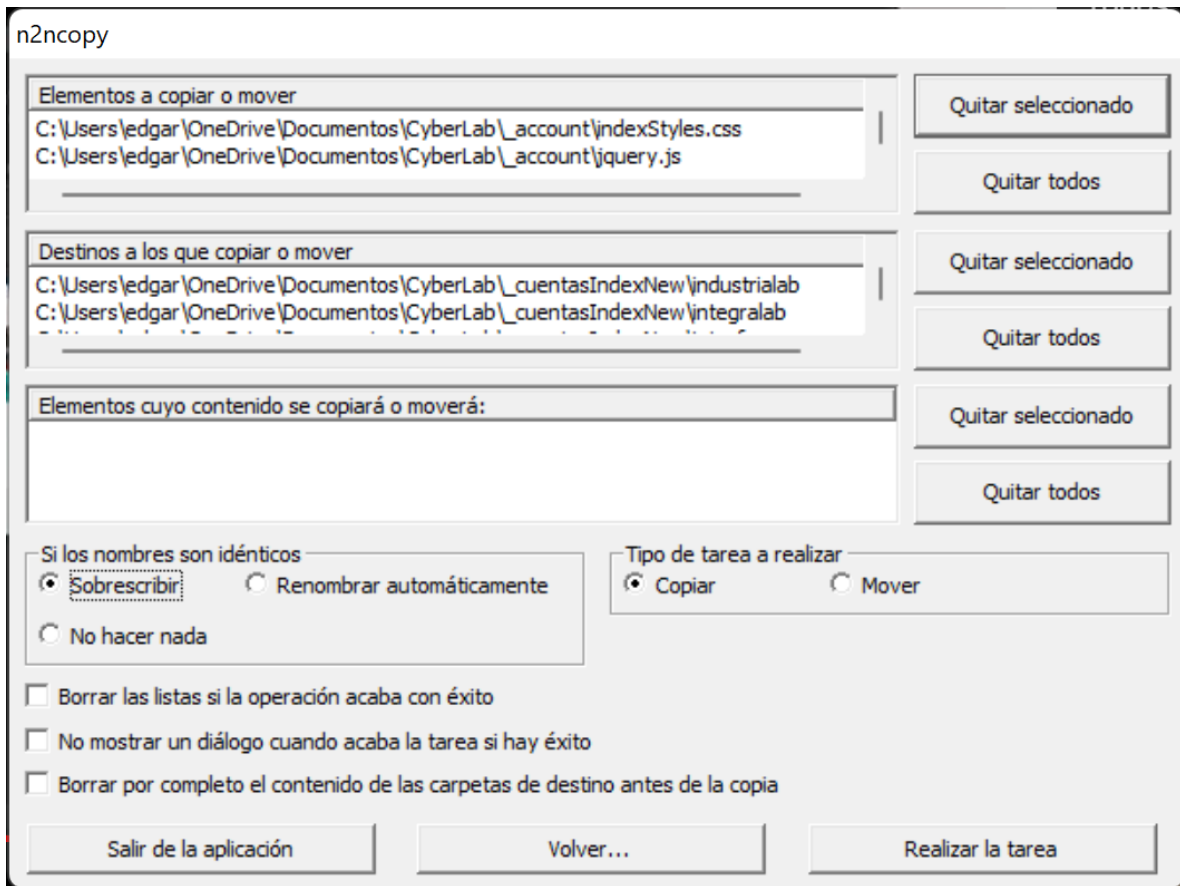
n2ncopy

Elementos a copiar o mover
C:\Users\edgar\OneDrive\Documentos\CyberLab\_account\indexStyles.css
C:\Users\edgar\OneDrive\Documentos\CyberLab\_account\jquery.js

Quitar seleccionado

Quitar todos

Destinos a los que copiar o mover
C:\Users\edgar\OneDrive\Documentos\CyberLab\_cuentasIndexNew\industrialab
C:\Users\edgar\OneDrive\Documentos\CyberLab\_cuentasIndexNew\integralab
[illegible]

Quitar seleccionado

Quitar todos

Elementos cuyo contenido se copiará o moverá:

Quitar seleccionado

Quitar todos

Si los nombres son idénticos
Sobrescribir
Renombrar automáticamente
No hacer nada

Tipo de tarea a realizar
Copiar
Mover

Borrar las listas si la operación acaba con éxito

No mostrar un diálogo cuando acaba la tarea si hay éxito

Borrar por completo el contenido de las carpetas de destino antes de la copia

Salir de la aplicación

Volver...

Realizar la tarea